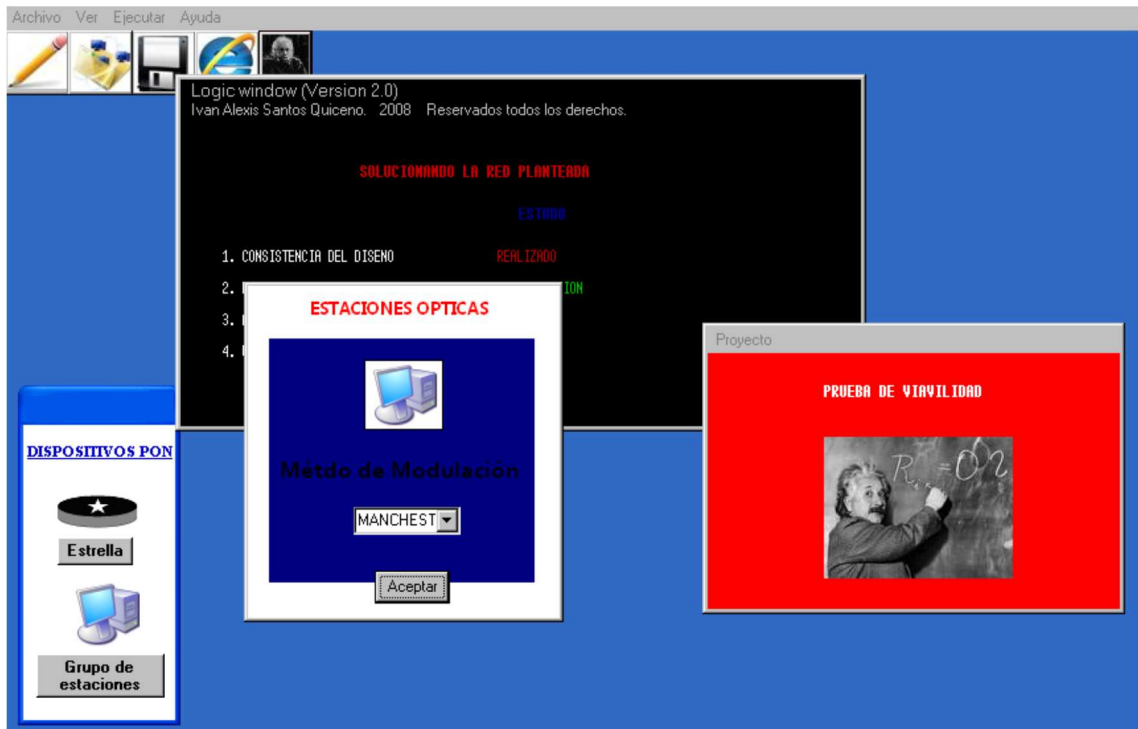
Archivo Ver Ejecutar Ayuda

Logic window (Version 2.0)
Ivan Alexis Santos Quiceno. 2008 Reservados todos los derechos.

SOLUCIONANDO LA RED PLANTEADA

ESTADO

1. CONSISTENCIA DEL DISENO REALIZADO

2. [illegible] ION

3. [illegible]

4. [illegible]

ESTACIONES OPTICAS

Metdo de Modulación

MANCHEST

Aceptar

Proyecto

PRUEBA DE VIAVILIDAD

DISPOSITIVOS PON

Estrella

Grupo de estaciones